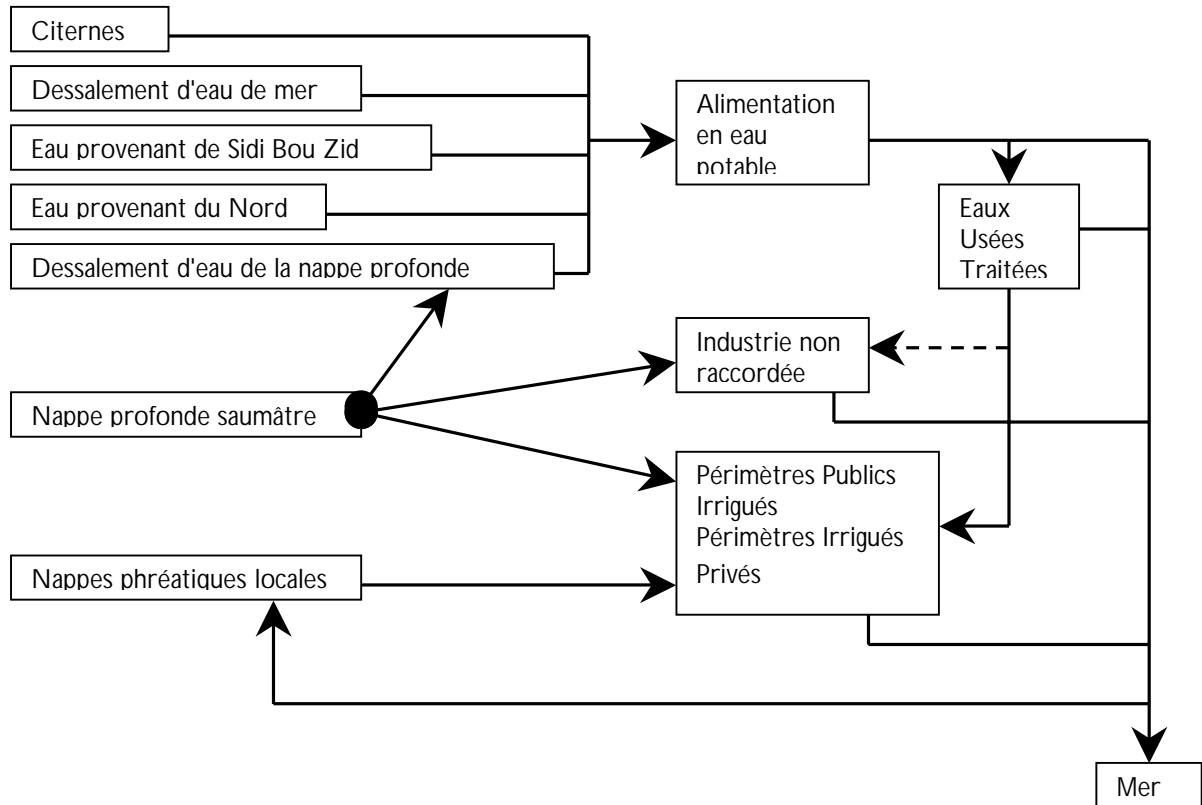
Citernes

Dessalement d'eau de mer

Eau provenant de Sidi Bou Zid

Eau provenant du Nord

Dessalement d'eau de la nappe profonde

Alimentation en eau potable

Eaux Usées Traitées

Industrie non raccordée

Nappe profonde saumâtre

Périmètres Publics Irrigués Périmètres Irrigués Privés

Nappes phréatiques locales

Mer